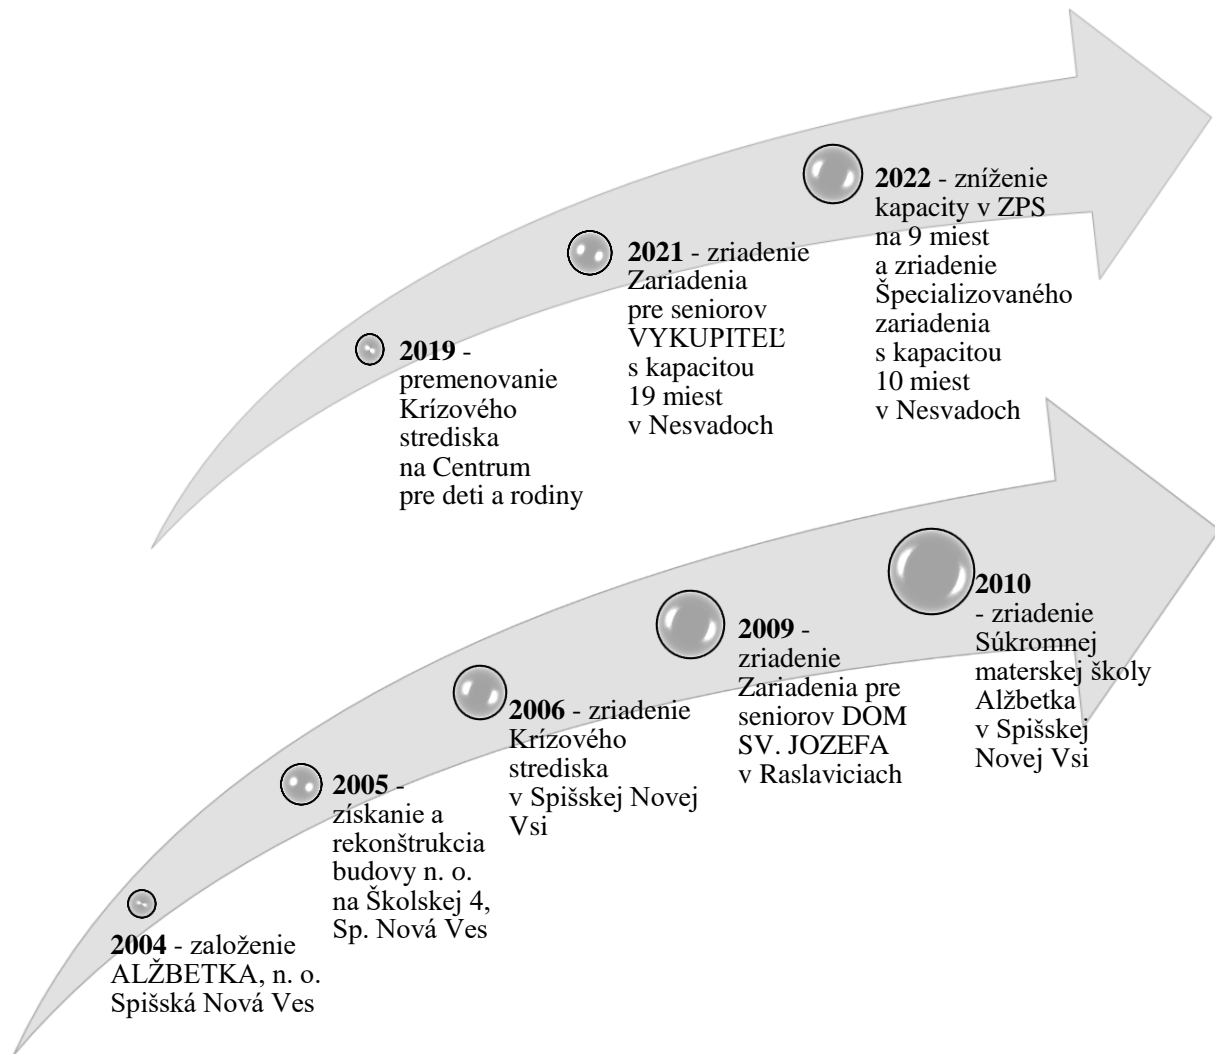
2019 - premenovanie Krízového strediska na Centrum pre deti a rodiny

2021 - zriadenie Zariadenia pre seniorov VYKUPITEĽ s kapacitou 19 miest v Nesvadoch

2022 - zníženie kapacity v ZPS na 9 miest a zriadenie Špecializovaného zariadenia s kapacitou 10 miest v Nesvadoch

2004 - založenie ALŽBETKA, n. o. Spišská Nová Ves

2005 - získanie a rekonštrukcia budovy n. o. na Školskej 4, Sp. Nová Ves

2006 - zriadenie Krízového strediska v Spišskej Novej Vsi

2009 - zriadenie Zariadenia pre seniorov DOM SV. JOZEFA v Raslaviciach

2010 - zriadenie Súkromnej materskej školy Alžbetka v Spišskej Novej Vsi